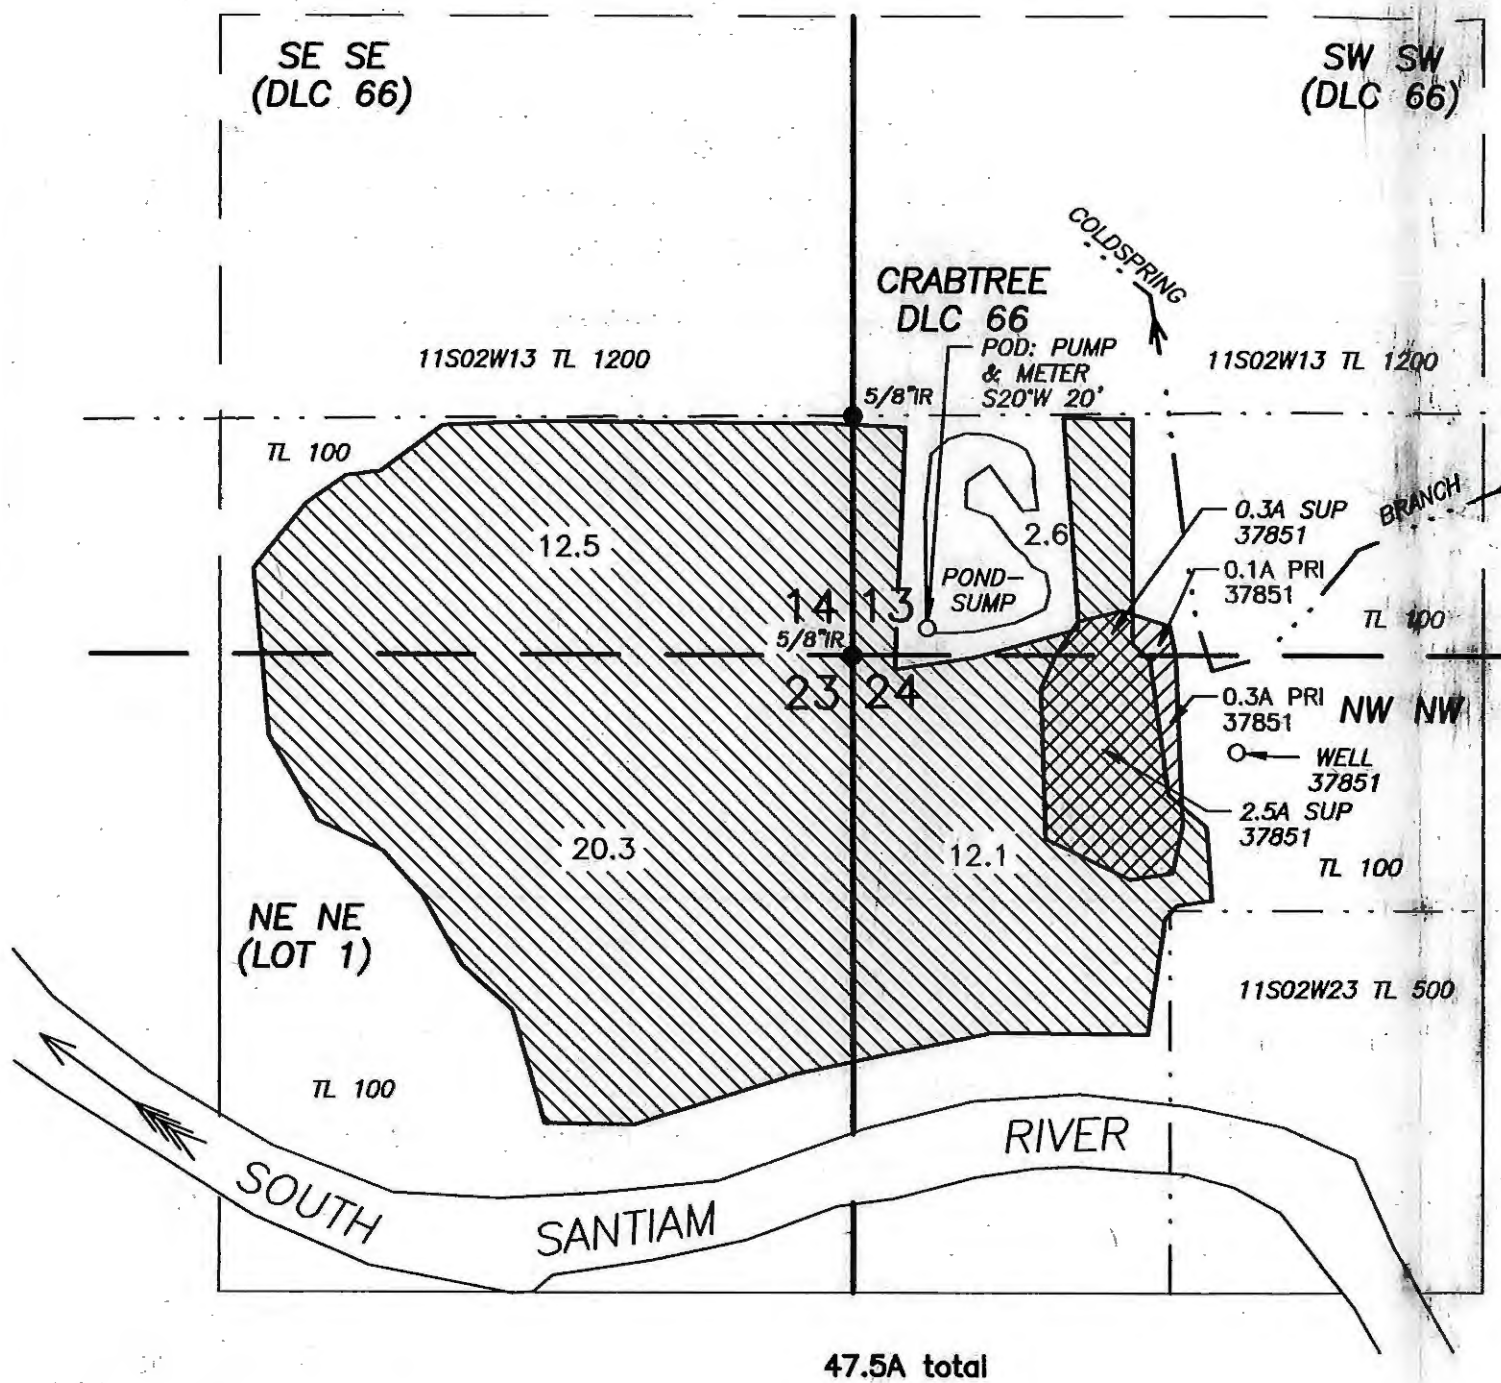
SE SE
(DLC 66)

SW SW
(DLC 66)

COLDSPRING

CRABTREE
DLC 66

11S02W13 TL 1200

POD: PUMP
& METER
S20°W 20'

11S02W13 TL 1200

5/8"IR

TL 100

12.5

2.6

0.3A SUP
37851

BRANCH

0.1A PRI
37851

POND–
SUMP

14 13
5/8"IR
23 24

TL 100

0.3A PRI
37851

NW NW

WELL
37851

2.5A SUP
37851

20.3

12.1

TL 100

NE NE
(LOT 1)

11S02W23 TL 500

TL 100

RIVER

SOUTH

SANTIAM

47.5A total